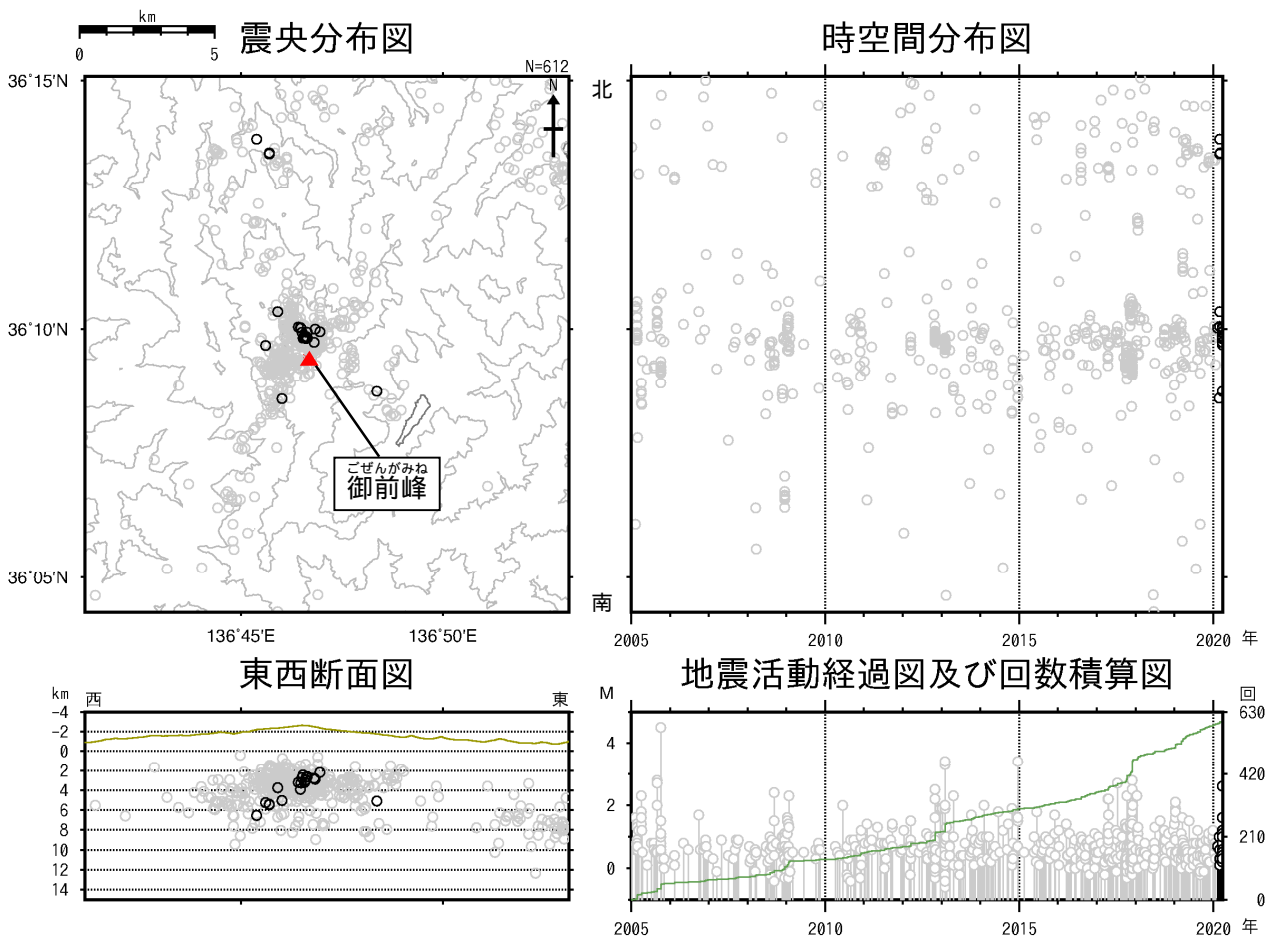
km
0 5
震央分布図
N=612
N
36°15'N
36°10'N
36°05'N
136°45'E
136°50'E
ごぜんがみね
御前峰

時空間分布図
北
南
2005
2010
2015
2020 年

東西断面図
km
西
東
-4
-2
0
2
4
6
8
10
12
14

地震活動経過図及び回数積算図
M
回
4
2
0
630
420
210
0
2005
2010
2015
2020 年